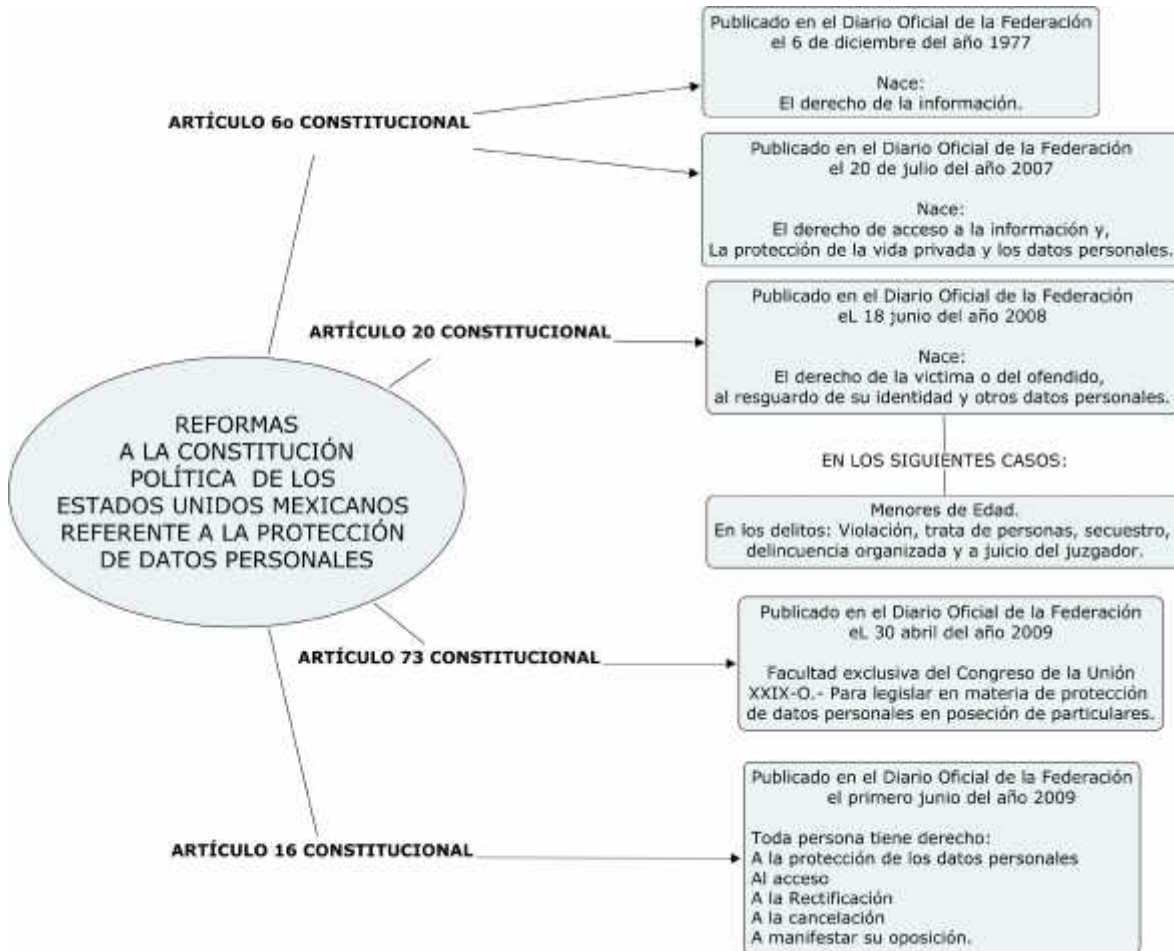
REFORMAS A LA CONSTITUCIÓN POLÍTICA DE LOS ESTADOS UNIDOS MEXICANOS REFERENTE A LA PROTECCIÓN DE DATOS PERSONALES

ARTÍCULO 6o CONSTITUCIONAL

Publicado en el Diario Oficial de la Federación el 6 de diciembre del año 1977

Nace:
El derecho de la información.

Publicado en el Diario Oficial de la Federación el 20 de julio del año 2007

Nace:
El derecho de acceso a la información y,
La protección de la vida privada y los datos personales.

ARTÍCULO 20 CONSTITUCIONAL

Publicado en el Diario Oficial de la Federación eL 18 junio del año 2008

Nace:
El derecho de la victima o del ofendido, al resguardo de su identidad y otros datos personales.

EN LOS SIGUIENTES CASOS:

Menores de Edad.
En los delitos: Violación, trata de personas, secuestro, delincuencia organizada y a juicio del juzgador.

ARTÍCULO 73 CONSTITUCIONAL

Publicado en el Diario Oficial de la Federación eL 30 abril del año 2009

Facultad exclusiva del Congreso de la Unión
XXIX-O.- Para legislar en materia de protección de datos personales en poseción de particulares.

ARTÍCULO 16 CONSTITUCIONAL

Publicado en el Diario Oficial de la Federación el primero junio del año 2009

Toda persona tiene derecho:
A la protección de los datos personales
Al acceso
A la Rectificación
A la cancelación
A manifestar su oposición.